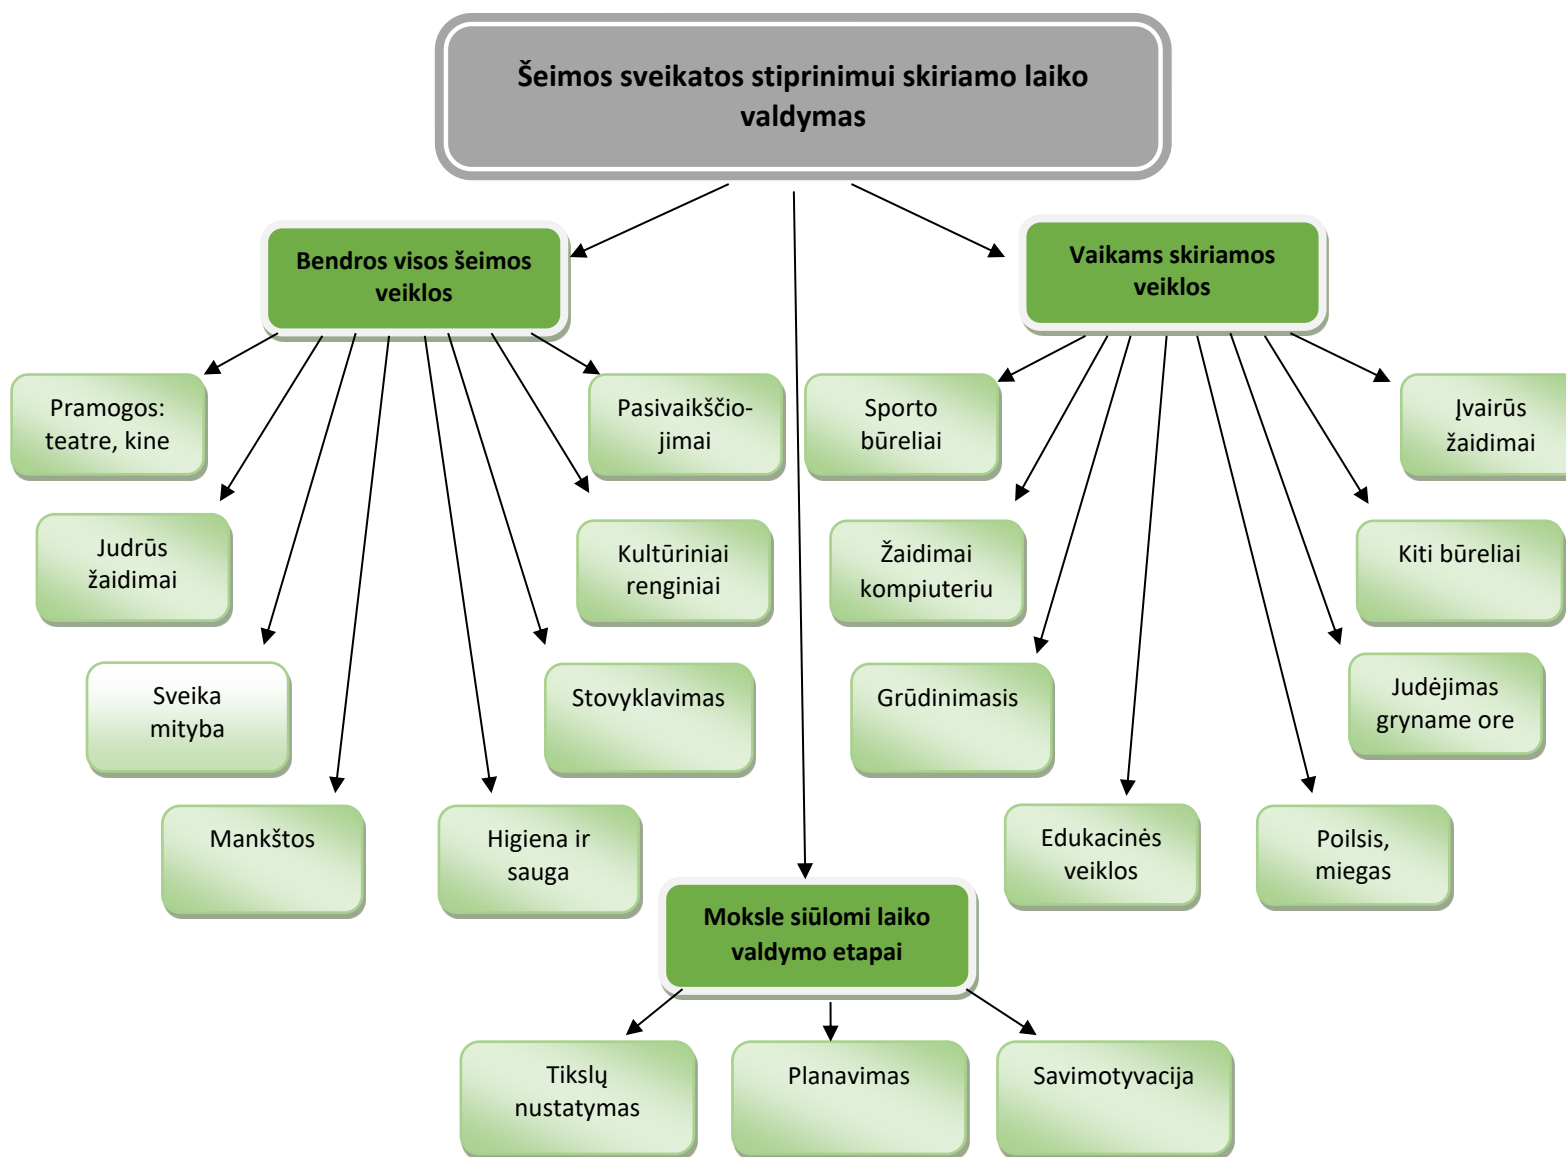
Šeimos sveikatos stiprinimui skiriamo laiko valdymas

Bendros visos šeimos veiklos

Pramogos: teatre, kine

Judrūs žaidimai

Sveika mityba

Mankštos

Higiena ir sauga

Stovyklavimas

Kultūriniai renginiai

Pasivaikščiojimai

Vaikams skiriamos veiklos

Sporto būreliai

Žaidimai kompiuteriu

Grūdinimasis

Edukacinės veiklos

Poilsis, miegas

Judėjimas gryname ore

Kiti būreliai

Įvairūs žaidimai

Moksle siūlomi laiko valdymo etapai

Tikslų nustatymas

Planavimas

Savimotyvacija